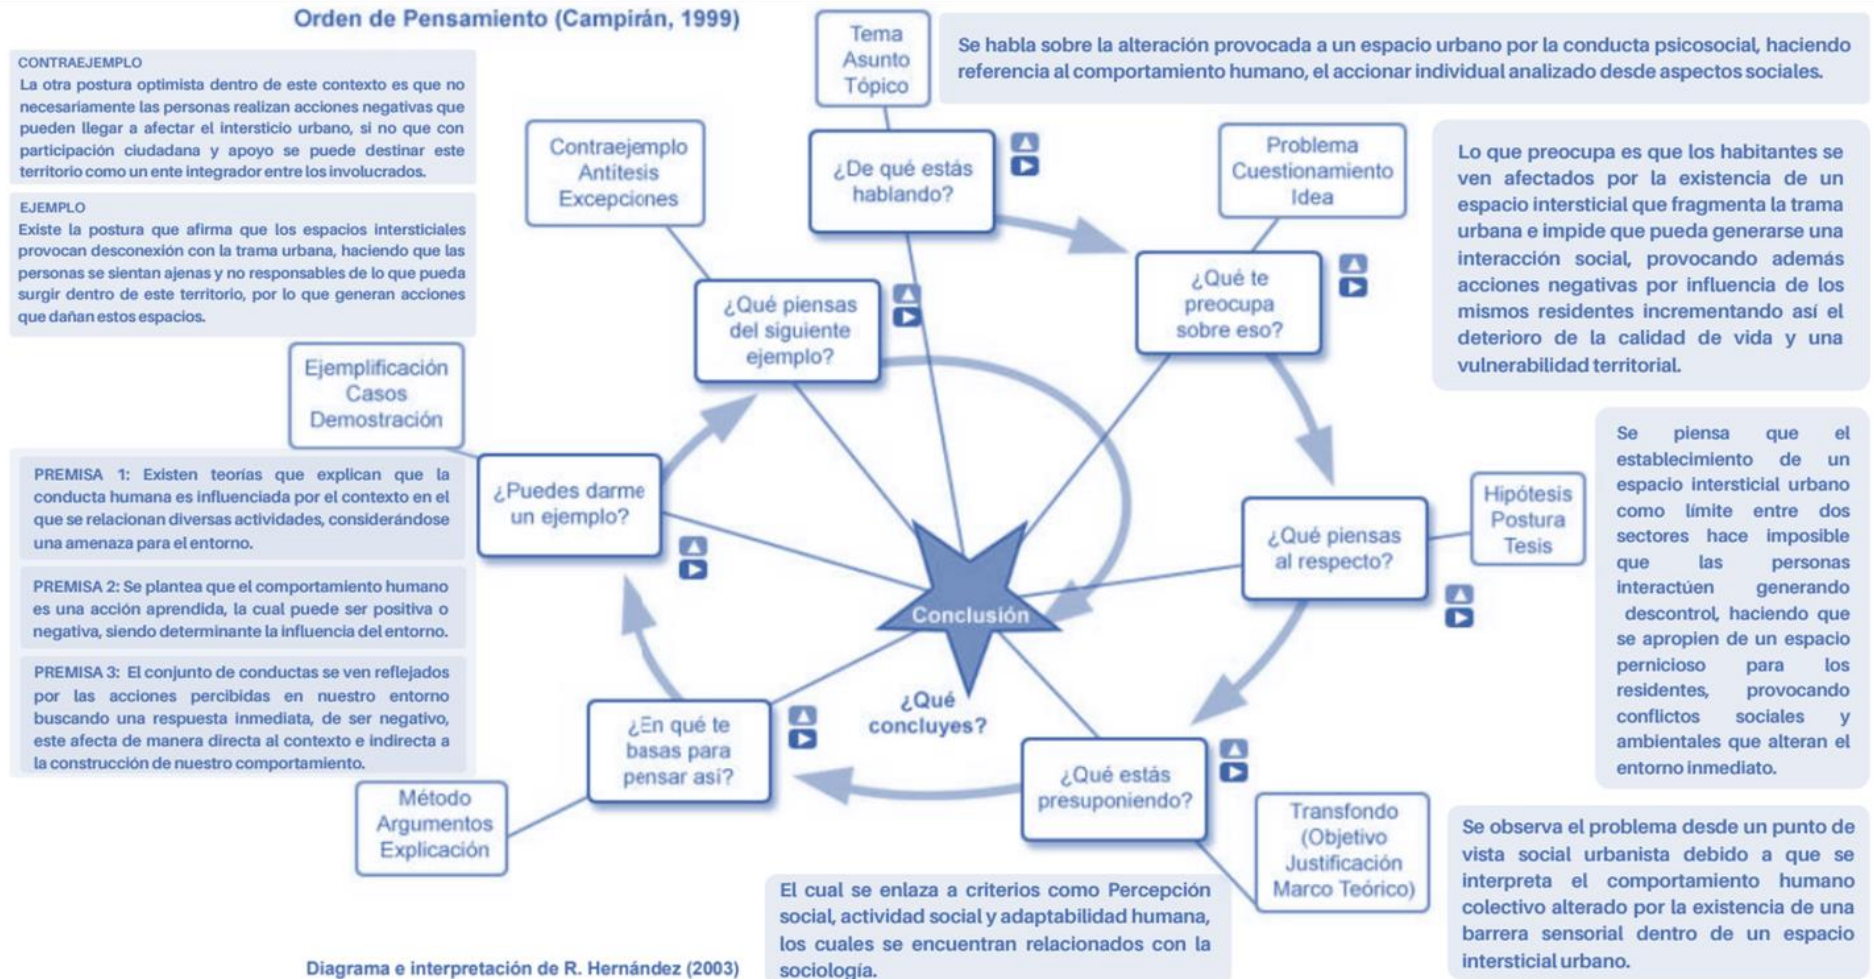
Orden de Pensamiento (Campirán, 1999)

CONTRAEJEMPLO
La otra postura optimista dentro de este contexto es que no necesariamente las personas realizan acciones negativas que pueden llegar a afectar el intersticio urbano, si no que con participación ciudadana y apoyo se puede destinar este territorio como un ente integrador entre los involucrados.

EJEMPLO
Existe la postura que afirma que los espacios intersticiales provocan desconexión con la trama urbana, haciendo que las personas se sientan ajenas y no responsables de lo que pueda surgir dentro de este territorio, por lo que generan acciones que dañan estos espacios.

Tema
Asunto
Tópico

Se habla sobre la alteración provocada a un espacio urbano por la conducta psicosocial, haciendo referencia al comportamiento humano, el accionar individual analizado desde aspectos sociales.

Contraejemplo
Antitesis
Excepciones

¿De qué estás hablando?

Problema
Cuestionamiento
Idea

Lo que preocupa es que los habitantes se ven afectados por la existencia de un espacio intersticial que fragmenta la trama urbana e impide que pueda generarse una interacción social, provocando además acciones negativas por influencia de los mismos residentes incrementando así el deterioro de la calidad de vida y una vulnerabilidad territorial.

¿Qué piensas del siguiente ejemplo?

¿Qué te preocupa sobre eso?

Ejemplificación
Casos
Demostración

PREMISA 1: Existen teorías que explican que la conducta humana es influenciada por el contexto en el que se relacionan diversas actividades, considerándose una amenaza para el entorno.

PREMISA 2: Se plantea que el comportamiento humano es una acción aprendida, la cual puede ser positiva o negativa, siendo determinante la influencia del entorno.

PREMISA 3: El conjunto de conductas se ven reflejados por las acciones percibidas en nuestro entorno buscando una respuesta inmediata, de ser negativo, este afecta de manera directa al contexto e indirecta a la construcción de nuestro comportamiento.

¿Puedes darme un ejemplo?

Conclusión

¿Qué concluyes?

¿Qué piensas al respecto?

Hipótesis
Postura
Tesis

Se piensa que el establecimiento de un espacio intersticial urbano como límite entre dos sectores hace imposible que las personas interactúen generando descontrol, haciendo que se apropien de un espacio pernicioso para los residentes, provocando conflictos sociales y ambientales que alteran el entorno inmediato.

¿En qué te basas para pensar así?

Método
Argumentos
Explicación

¿Qué estás presuponiendo?

Transfondo
(Objetivo
Justificación
Marco Teórico)

El cual se enlaza a criterios como Percepción social, actividad social y adaptabilidad humana, los cuales se encuentran relacionados con la sociología.

Se observa el problema desde un punto de vista social urbanista debido a que se interpreta el comportamiento humano colectivo alterado por la existencia de una barrera sensorial dentro de un espacio intersticial urbano.

Diagrama e interpretación de R. Hernández (2003)